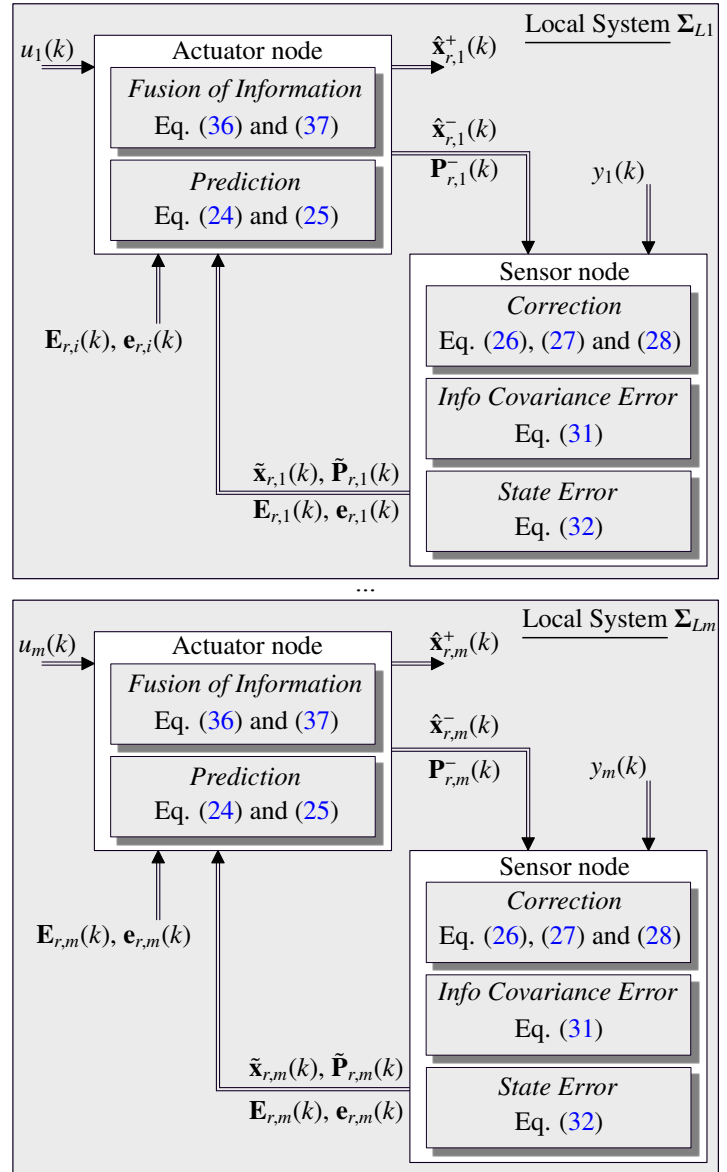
Local System $\mathbf{\Sigma}_{L1}$

$u_1(k)$

Actuator node

*Fusion of Information*
Eq. (36) and (37)

*Prediction*
Eq. (24) and (25)

$\hat{\mathbf{x}}^{+}_{r,1}(k)$

$\hat{\mathbf{x}}^{-}_{r,1}(k)$
$\mathbf{P}^{-}_{r,1}(k)$

$y_1(k)$

Sensor node

*Correction*
Eq. (26), (27) and (28)

*Info Covariance Error*
Eq. (31)

*State Error*
Eq. (32)

$\mathbf{E}_{r,i}(k)$, $\mathbf{e}_{r,i}(k)$

$\tilde{\mathbf{x}}_{r,1}(k)$, $\tilde{\mathbf{P}}_{r,1}(k)$
$\mathbf{E}_{r,1}(k)$, $\mathbf{e}_{r,1}(k)$

...

Local System $\mathbf{\Sigma}_{Lm}$

$u_m(k)$

Actuator node

*Fusion of Information*
Eq. (36) and (37)

*Prediction*
Eq. (24) and (25)

$\hat{\mathbf{x}}^{+}_{r,m}(k)$

$\hat{\mathbf{x}}^{-}_{r,m}(k)$
$\mathbf{P}^{-}_{r,m}(k)$

$y_m(k)$

Sensor node

*Correction*
Eq. (26), (27) and (28)

*Info Covariance Error*
Eq. (31)

*State Error*
Eq. (32)

$\mathbf{E}_{r,m}(k)$, $\mathbf{e}_{r,m}(k)$

$\tilde{\mathbf{x}}_{r,m}(k)$, $\tilde{\mathbf{P}}_{r,m}(k)$
$\mathbf{E}_{r,m}(k)$, $\mathbf{e}_{r,m}(k)$